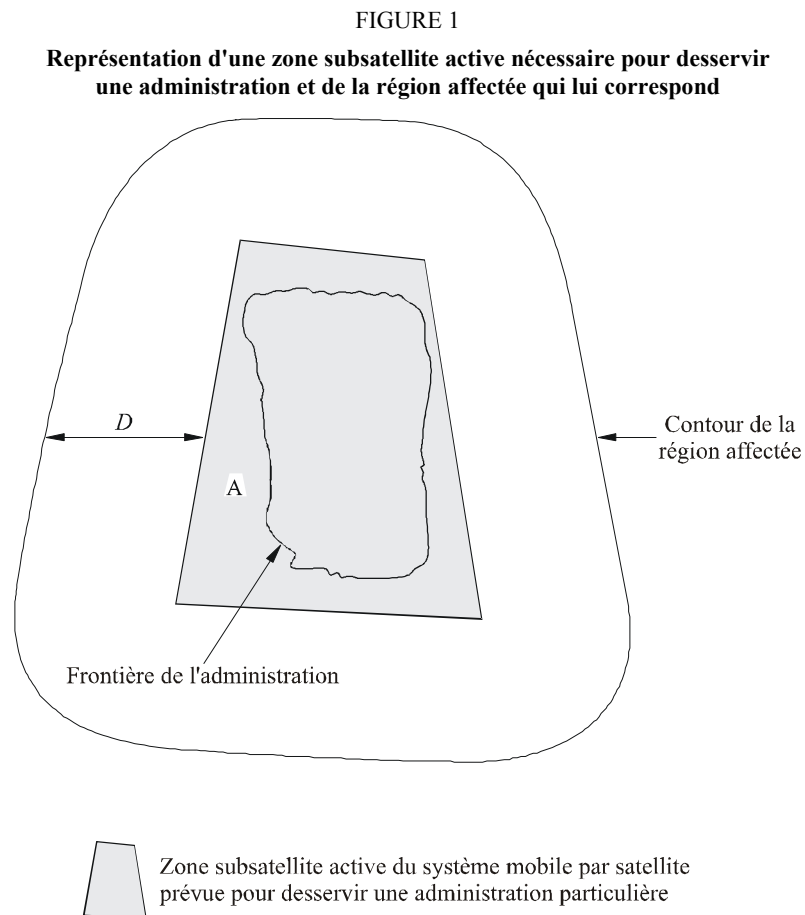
FIGURE 1

**Représentation d'une zone subsatellite active nécessaire pour desservir une administration et de la région affectée qui lui correspond**

$D$

Contour de la région affectée

A

Frontière de l'administration

Zone subsatellite active du système mobile par satellite prévue pour desservir une administration particulière